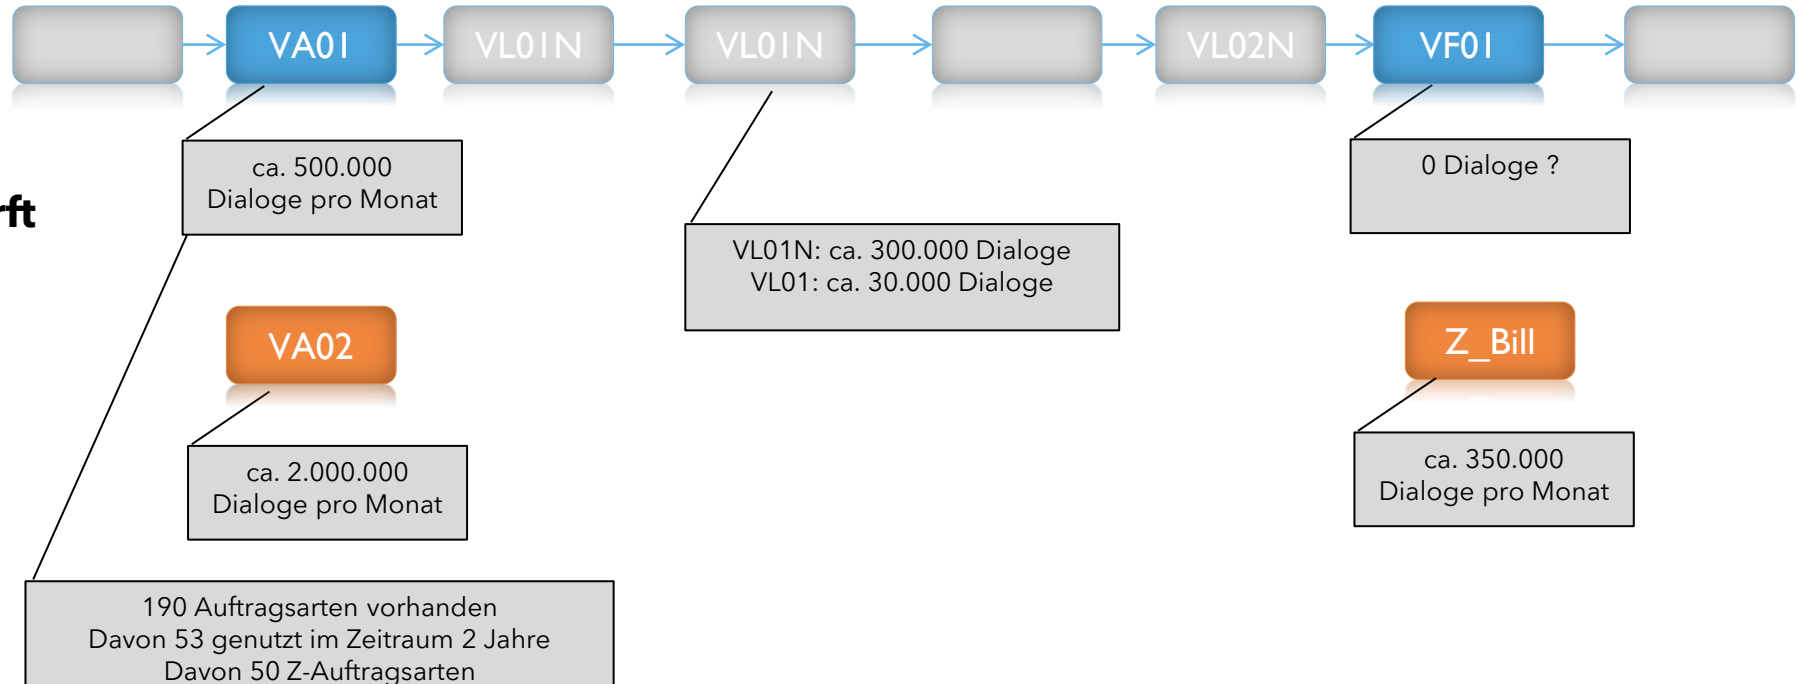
VA01

VL01N

VL01N

VL02N

VF01

rft

ca. 500.000
Dialoge pro Monat

VL01N: ca. 300.000 Dialoge
VL01: ca. 30.000 Dialoge

0 Dialoge ?

VA02

Z_Bill

ca. 2.000.000
Dialoge pro Monat

ca. 350.000
Dialoge pro Monat

190 Auftragsarten vorhanden
Davon 53 genutzt im Zeitraum 2 Jahre
Davon 50 Z-Auftragsarten